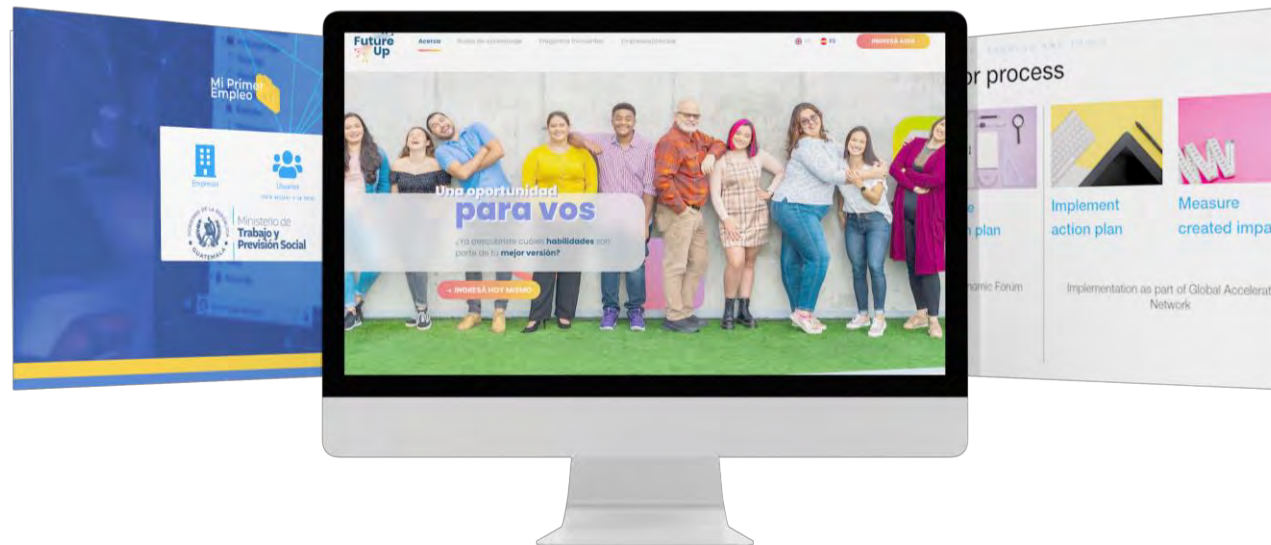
Mi Primer Empleo

Empresa

Usuario

Ministerio de Trabajo y Previsión Social

GUATEMALA

Future Up

Acerca

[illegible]

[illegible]

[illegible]

INGRESÁ AQUÍ

Una oportunidad para vos

¿Ya descubriste cuáles habilidades son parte de tu mejor versión?

INGRESÁ HOY MISMO

r process

e
n plan

Implement action plan

Measure created impa

nomic Forum

Implementation as part of Global Accelerat Network